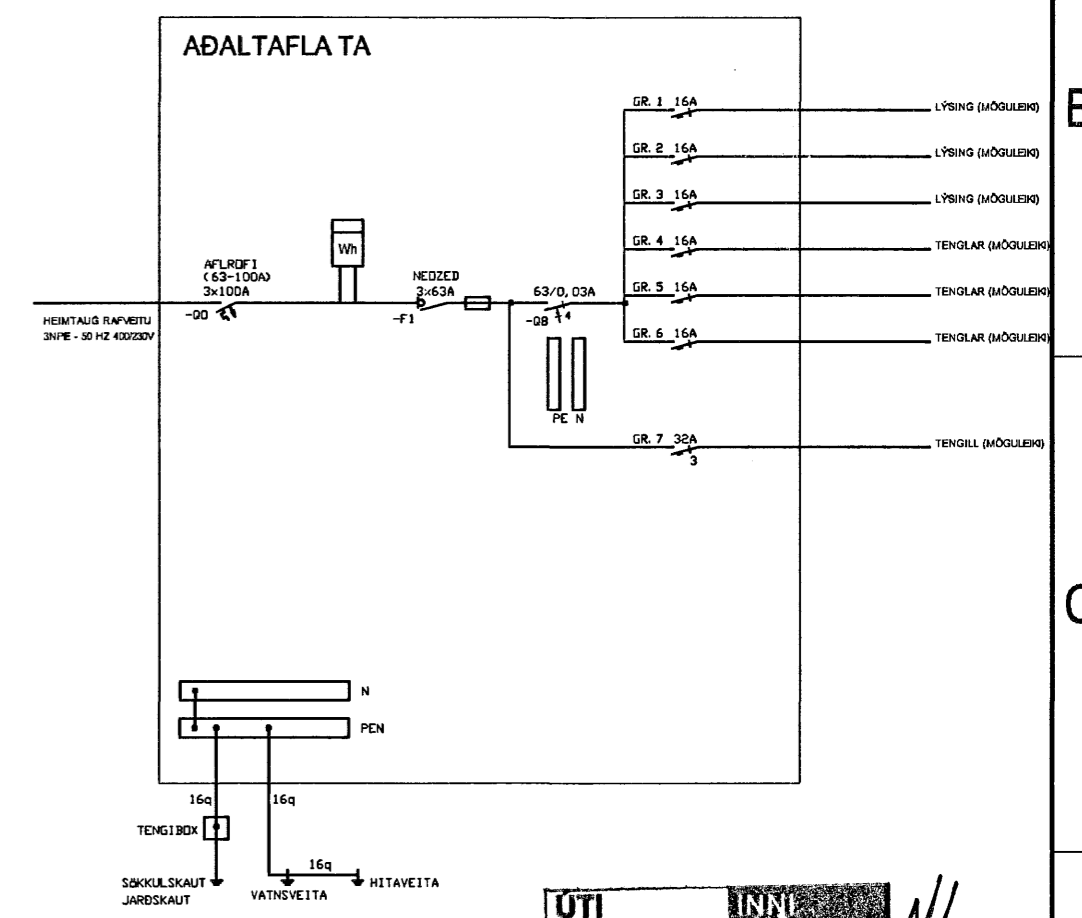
AÐALTAFLA TA

GR. 1 16A
LÝSING (MÖGULEIKI)
GR. 2 16A
LÝSING (MÖGULEIKI)
GR. 3 16A
LÝSING (MÖGULEIKI)
GR. 4 16A
TENGLAR (MÖGULEIKI)
GR. 5 16A
TENGLAR (MÖGULEIKI)
GR. 6 16A
TENGLAR (MÖGULEIKI)

B

Wh

AFLROFI
(63-100A)
3x100A
-Q0

NEOZED
3x63A
-F1

63/0,03A
-Q8
4

HEIMTAUG RAFVEITU
3NPE - 50 HZ 400/230V

PE N

GR. 7 32A
3
TENGILL (MÖGULEIKI)

C

N
PEN

16q
16q
TENGIBOX
16q
SÖKKULSKAUT
JARÐSKAUT
VATNSVEITA
HITAVEITA

ÚTI
INNI